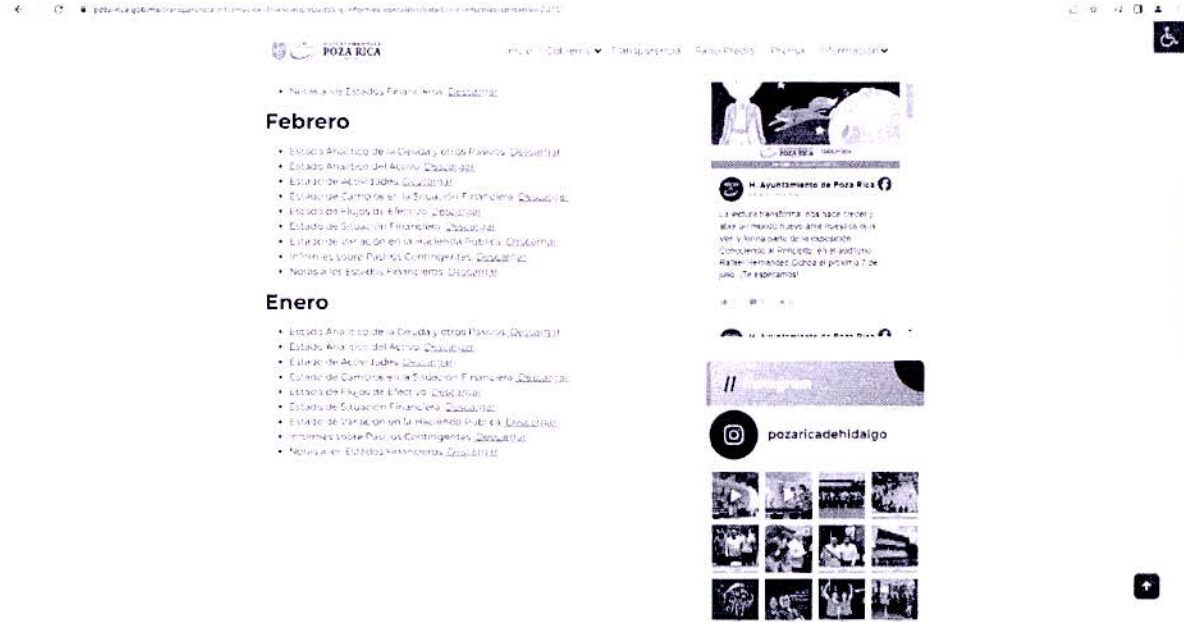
POZA RICA

Inicio Gobierno Transparencia Paso Predial Prensa Información

• Notas a los Estados Financieros. Descargar

Febrero

• Estado Analítico de la Deuda y otros Pasivos. Descargar
• Estado Analítico del Activo. Descargar
• Estado de Actividades. Descargar
• Estado de Cambios en la Situación Financiera. Descargar
• Estado de Flujos de Efectivo. Descargar
• Estado de Situación Financiera. Descargar
• Estado de Variación en la Hacienda Pública. Descargar
• Informes sobre Pasivos Contingentes. Descargar
• Notas a los Estados Financieros. Descargar

Enero

• Estado Analítico de la Deuda y otros Pasivos. Descargar
• Estado Analítico del Activo. Descargar
• Estado de Actividades. Descargar
• Estado de Cambios en la Situación Financiera. Descargar
• Estado de Flujos de Efectivo. Descargar
• Estado de Situación Financiera. Descargar
• Estado de Variación en la Hacienda Pública. Descargar
• Informes sobre Pasivos Contingentes. Descargar
• Notas a los Estados Financieros. Descargar

H. Ayuntamiento de Poza Rica

La lectura transforma, nos hace crecer y abre un mundo nuevo ante nuestros ojos. Ven y forma parte de la exposición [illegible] en el auditorio Rafael Hernández Ochoa el próximo 7 de julio. ¡Te esperamos!

H. Ayuntamiento de Poza Rica

pozaricadehidalgo